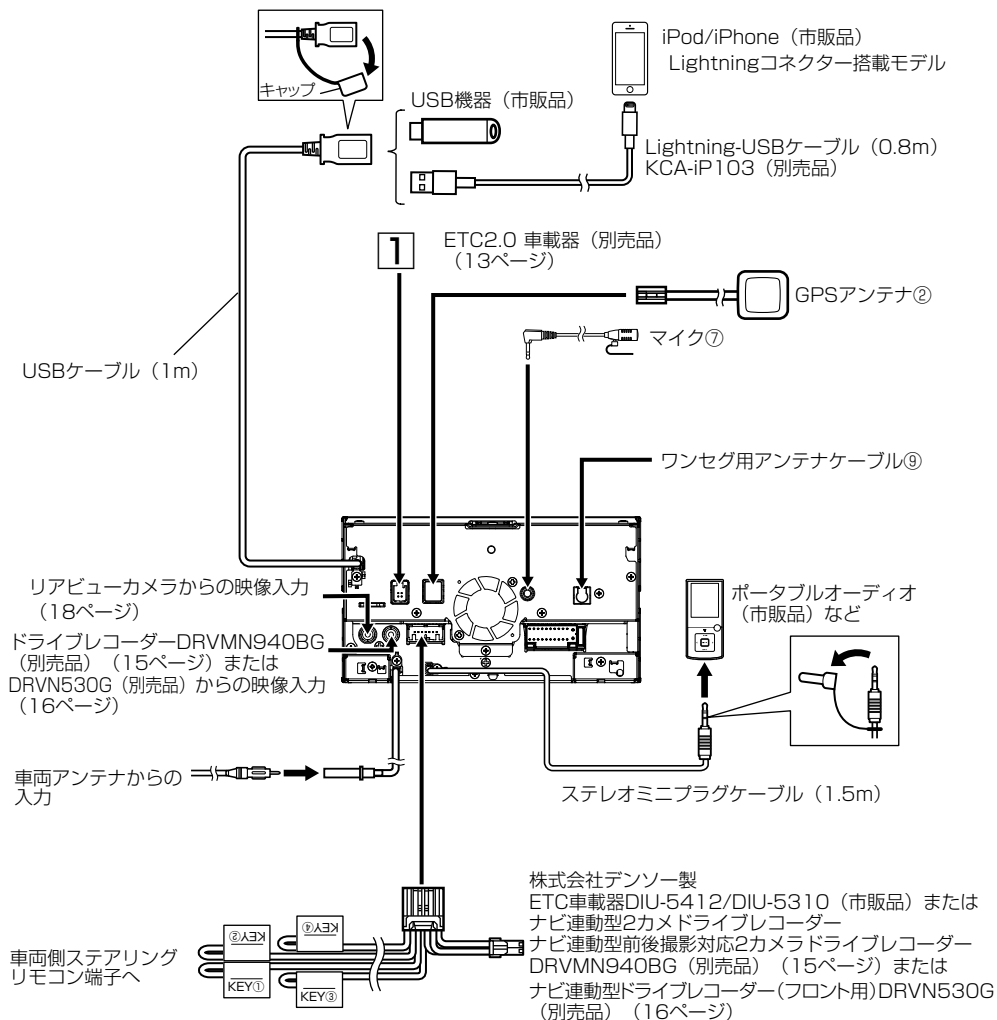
キャップ

USB機器（市販品）

iPod/iPhone（市販品）
Lightningコネクター搭載モデル

Lightning-USBケーブル（0.8m）
KCA-iP103（別売品）

1

ETC2.0 車載器（別売品）
（13ページ）

GPSアンテナ②

マイク⑦

USBケーブル（1m）

ワンセグ用アンテナケーブル⑨

リアビューカメラからの映像入力
（18ページ）

ドライブレコーダーDRVMN940BG
（別売品）（15ページ）または
DRVN530G（別売品）からの映像入力
（16ページ）

ポータブルオーディオ
（市販品）など

車両アンテナからの
入力

ステレオミニプラグケーブル（1.5m）

株式会社デンソー製
ETC車載器DIU-5412/DIU-5310（市販品）または
ナビ連動型2カメドライブレコーダー
ナビ連動型前後撮影対応2カメラドライブレコーダー
DRVMN940BG（別売品）（15ページ）または
ナビ連動型ドライブレコーダー(フロント用)DRVN530G
（別売品）（16ページ）

KEY②
KEY④
KEY①
KEY③

車両側ステアリング
リモコン端子へ